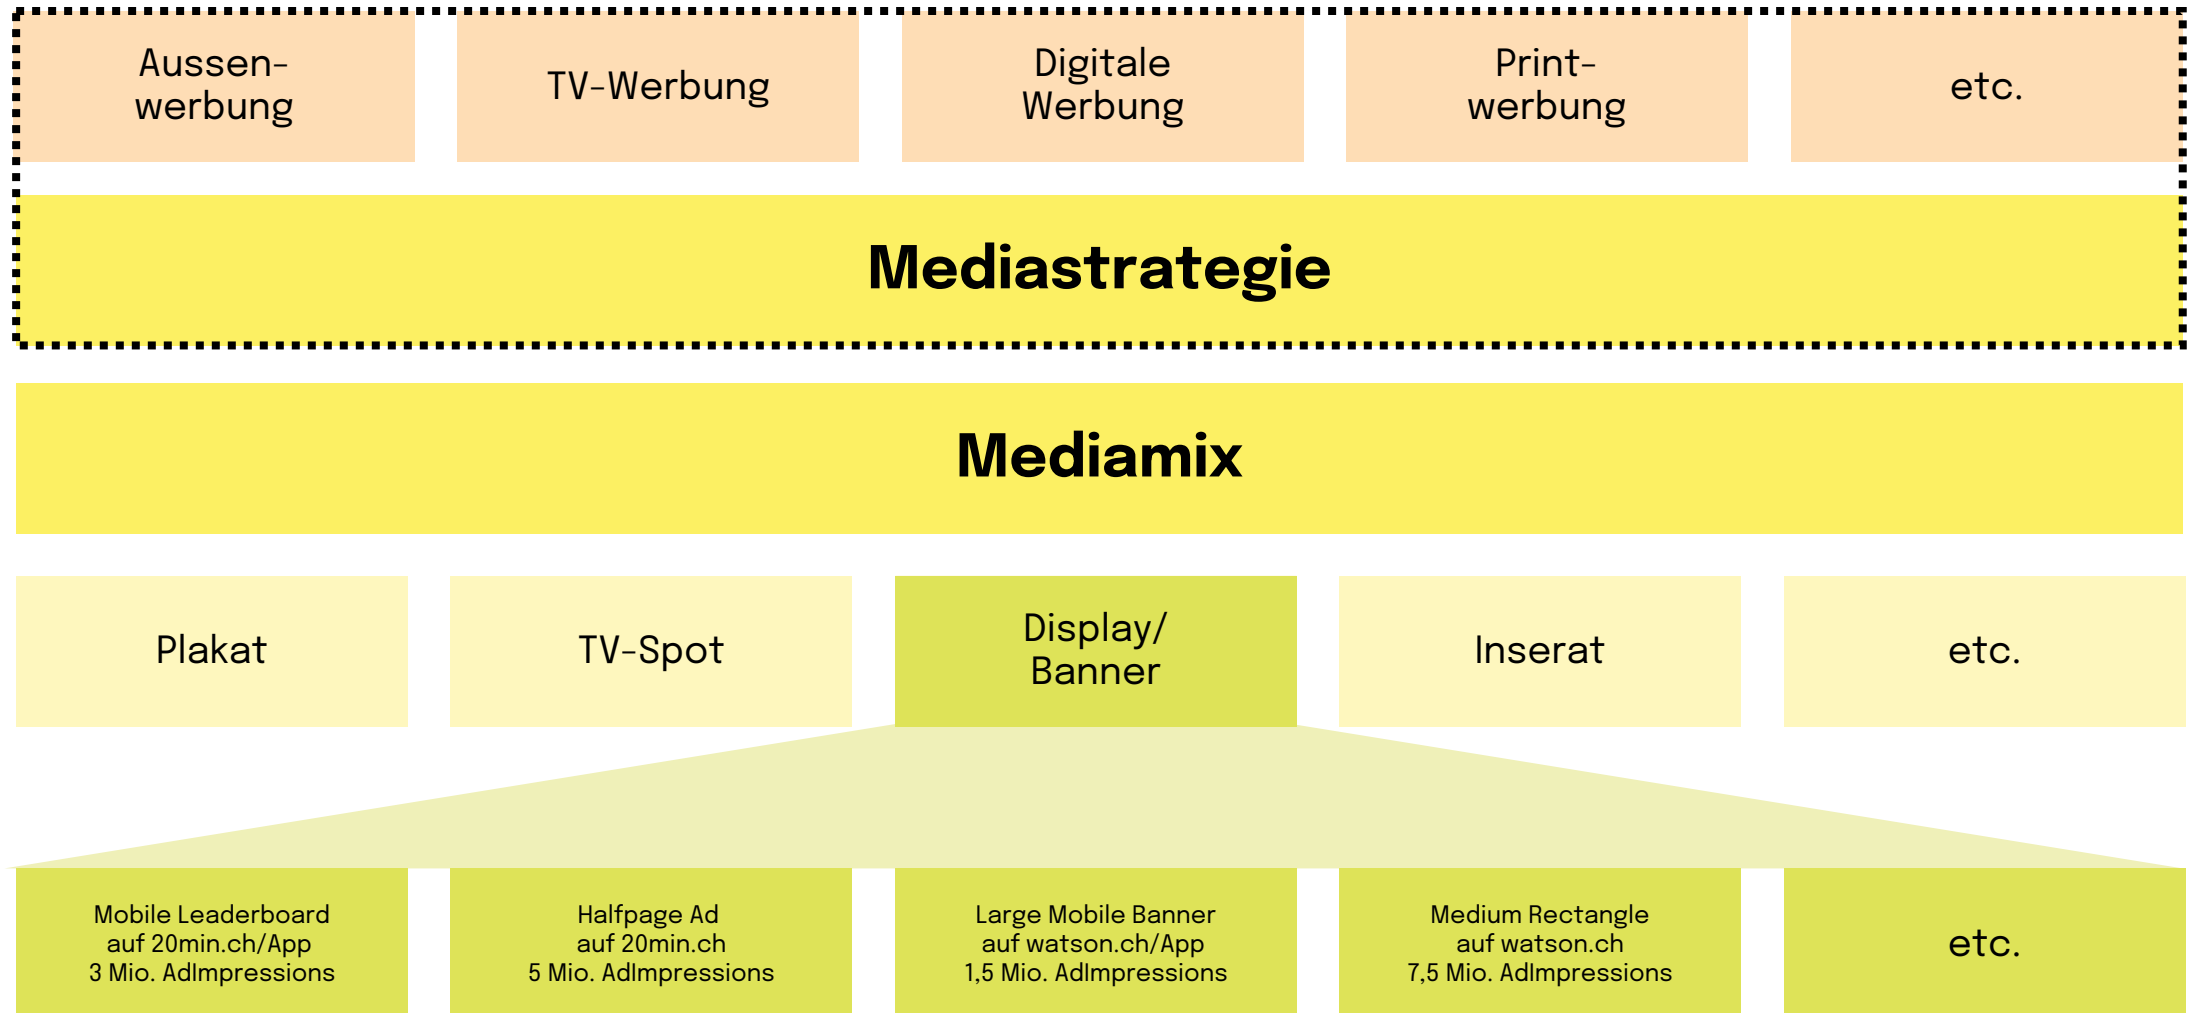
Aussenwerbung

TV-Werbung

Digitale Werbung

Printwerbung

etc.

Mediastrategie

Mediamix

Plakat

TV-Spot

Display/ Banner

Inserat

etc.

Mobile Leaderboard auf 20min.ch/App 3 Mio. AdImpressions

Halfpage Ad auf 20min.ch 5 Mio. AdImpressions

Large Mobile Banner auf watson.ch/App 1,5 Mio. AdImpressions

Medium Rectangle auf watson.ch 7,5 Mio. AdImpressions

etc.